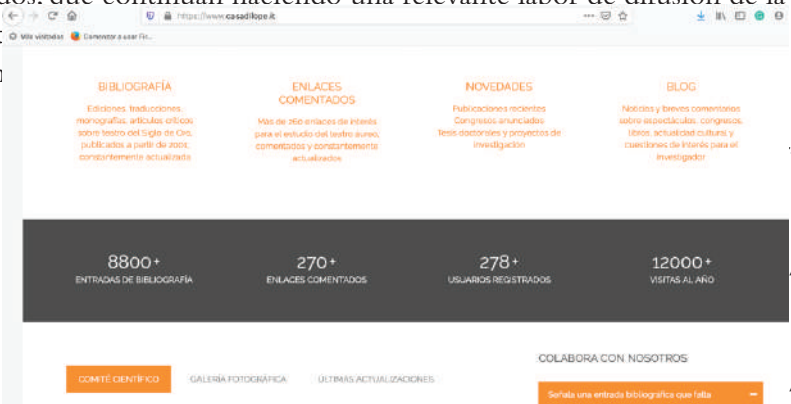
ados. que continúan haciendo una relevante labor de difusión de la

https://www.casadilope.it

Más visitados Comenzar a usar Fi...

BIBLIOGRAFÍA
Ediciones, traducciones, monografías, artículos críticos sobre teatro del Siglo de Oro, publicados a partir de 2005, constantemente actualizada

ENLACES COMENTADOS
Más de 260 enlaces de interés para el estudio del teatro áureo, comentados y constantemente actualizados

NOVEDADES
Publicaciones recientes
Congresos anunciados
Tesis doctorales y proyectos de investigación

BLOG
Noticias y breves comentarios sobre espectáculos, congresos, libros, actualidad cultural y cuestiones de interés para el investigador

8800+
ENTRADAS DE BIBLIOGRAFÍA

270+
ENLACES COMENTADOS

278+
USUARIOS REGISTRADOS

12000+
VISITAS AL AÑO

COMITÉ CIENTÍFICO
GALERÍA FOTOGRÁFICA
ÚLTIMAS ACTUALIZACIONES

COLABORA CON NOSOTROS

Señala una entrada bibliográfica que falta